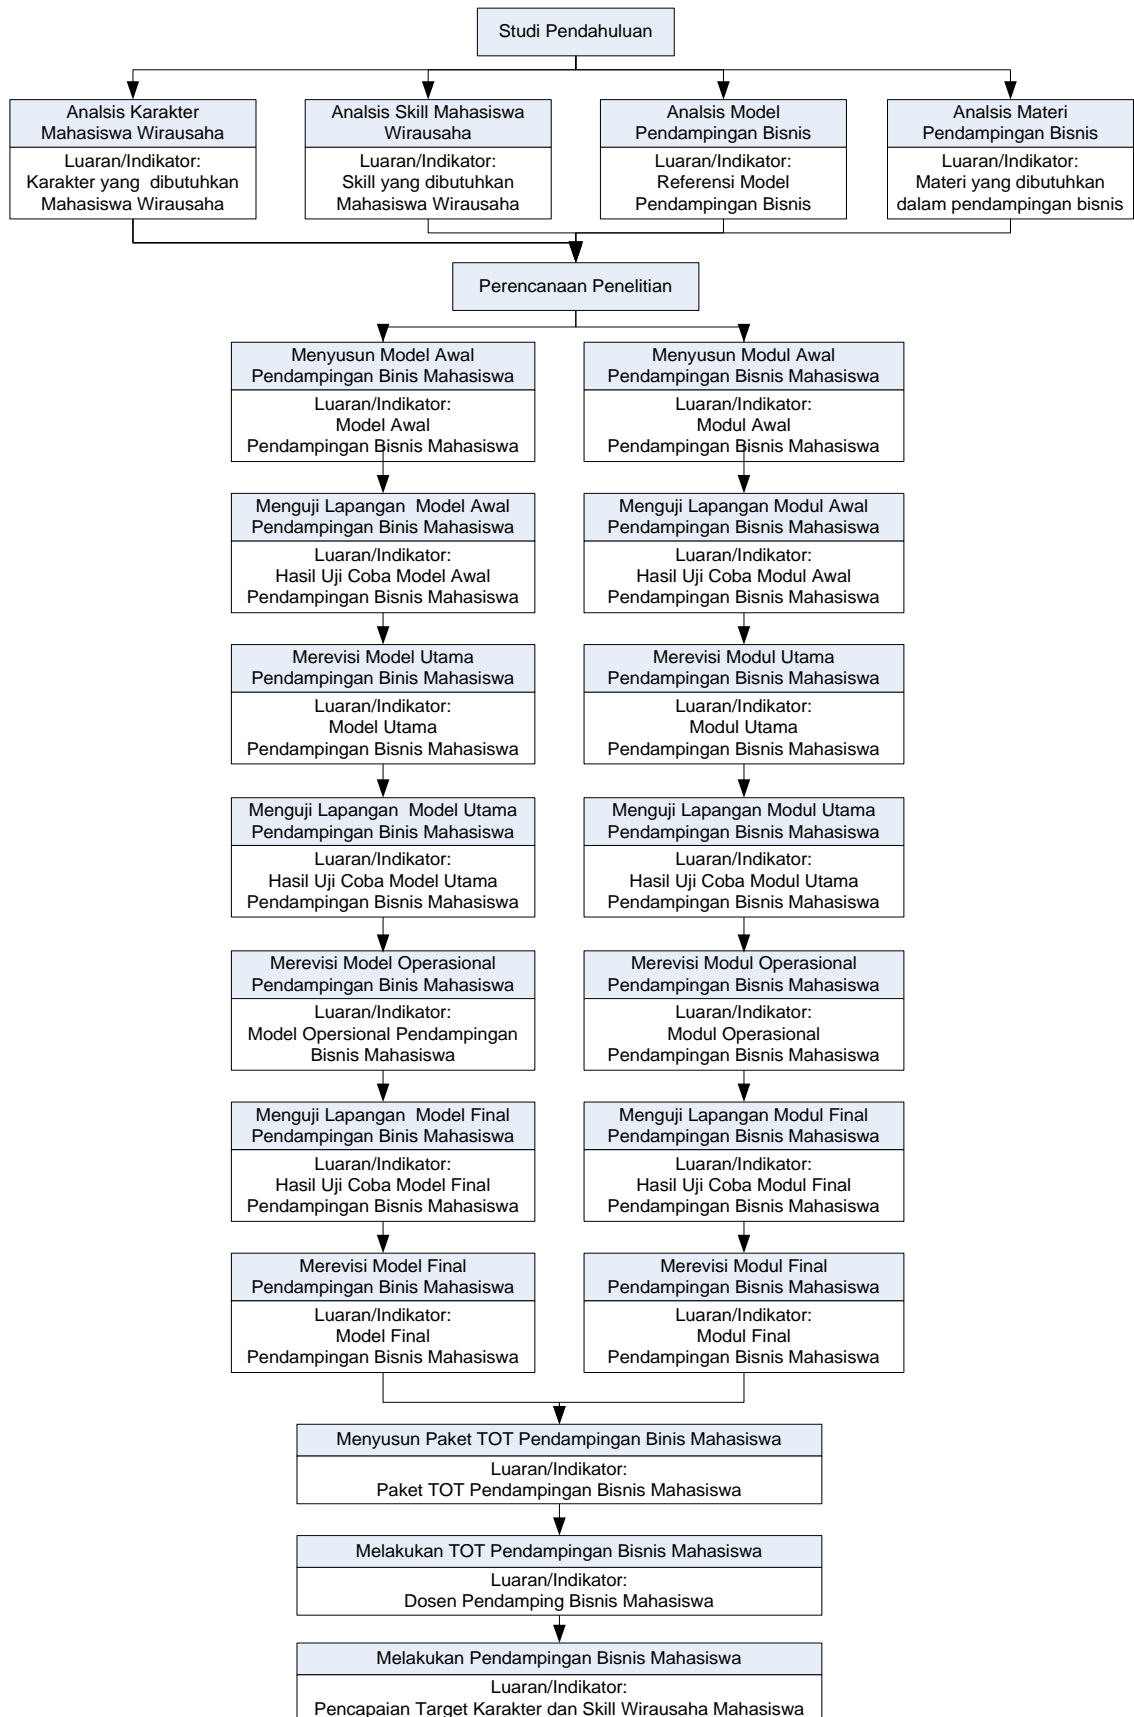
Studi Pendahuluan

Analsis Karakter Mahasiswa Wirausaha

Luaran/Indikator: Karakter yang dibutuhkan Mahasiswa Wirausaha

Analsis Skill Mahasiswa Wirausaha

Luaran/Indikator: Skill yang dibutuhkan Mahasiswa Wirausaha

Analsis Model Pendampingan Bisnis

Luaran/Indikator: Referensi Model Pendampingan Bisnis

Analsis Materi Pendampingan Bisnis

Luaran/Indikator: Materi yang dibutuhkan dalam pendampingan bisnis

Perencanaan Penelitian

Menyusun Model Awal Pendampingan Binis Mahasiswa

Luaran/Indikator: Model Awal Pendampingan Bisnis Mahasiswa

Menguji Lapangan Model Awal Pendampingan Binis Mahasiswa

Luaran/Indikator: Hasil Uji Coba Model Awal Pendampingan Bisnis Mahasiswa

Merevisi Model Utama Pendampingan Binis Mahasiswa

Luaran/Indikator: Model Utama Pendampingan Bisnis Mahasiswa

Menguji Lapangan Model Utama Pendampingan Binis Mahasiswa

Luaran/Indikator: Hasil Uji Coba Model Utama Pendampingan Bisnis Mahasiswa

Merevisi Model Operasional Pendampingan Binis Mahasiswa

Luaran/Indikator: Model Opersional Pendampingan Bisnis Mahasiswa

Menguji Lapangan Model Final Pendampingan Binis Mahasiswa

Luaran/Indikator: Hasil Uji Coba Model Final Pendampingan Bisnis Mahasiswa

Merevisi Model Final Pendampingan Binis Mahasiswa

Luaran/Indikator: Model Final Pendampingan Bisnis Mahasiswa

Menyusun Modul Awal Pendampingan Bisnis Mahasiswa

Luaran/Indikator: Modul Awal Pendampingan Bisnis Mahasiswa

Menguji Lapangan Modul Awal Pendampingan Bisnis Mahasiswa

Luaran/Indikator: Hasil Uji Coba Modul Awal Pendampingan Bisnis Mahasiswa

Merevisi Modul Utama Pendampingan Bisnis Mahasiswa

Luaran/Indikator: Modul Utama Pendampingan Bisnis Mahasiswa

Menguji Lapangan Modul Utama Pendampingan Bisnis Mahasiswa

Luaran/Indikator: Hasil Uji Coba Modul Utama Pendampingan Bisnis Mahasiswa

Merevisi Modul Operasional Pendampingan Bisnis Mahasiswa

Luaran/Indikator: Modul Operasional Pendampingan Bisnis Mahasiswa

Menguji Lapangan Modul Final Pendampingan Bisnis Mahasiswa

Luaran/Indikator: Hasil Uji Coba Modul Final Pendampingan Bisnis Mahasiswa

Merevisi Modul Final Pendampingan Bisnis Mahasiswa

Luaran/Indikator: Modul Final Pendampingan Bisnis Mahasiswa

Menyusun Paket TOT Pendampingan Binis Mahasiswa

Luaran/Indikator: Paket TOT Pendampingan Bisnis Mahasiswa

Melakukan TOT Pendampingan Bisnis Mahasiswa

Luaran/Indikator: Dosen Pendamping Bisnis Mahasiswa

Melakukan Pendampingan Bisnis Mahasiswa

Luaran/Indikator: Pencapaian Target Karakter dan Skill Wirausaha Mahasiswa